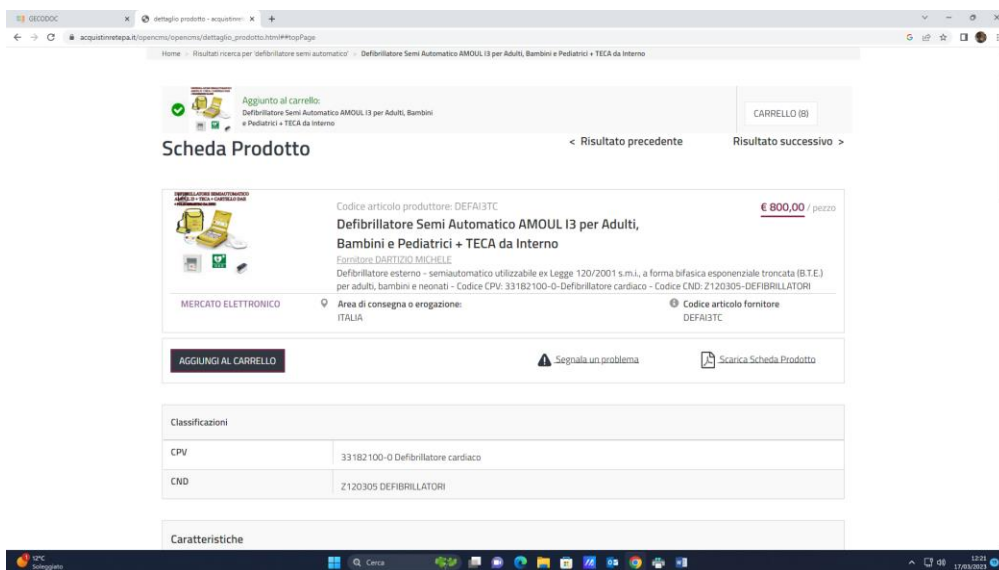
GECODOC
dettaglio prodotto - acquistinre
acquistinretepa.it/opencms/opencms/dettaglio_prodotto.html#topPage

Home > Risultati ricerca per 'defibrillatore semi automatico' > Defibrillatore Semi Automatico AMOUL I3 per Adulti, Bambini e Pediatrici + TECA da Interno

Aggiunto al carrello:
Defibrillatore Semi Automatico AMOUL I3 per Adulti, Bambini e Pediatrici + TECA da Interno

CARRELLO (8)

Scheda Prodotto

< Risultato precedente

Risultato successivo >

DEFIBRILLATORE SEMIAUTOMATICO AMOUL I3 + TECA + CARRELLO DAE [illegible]

Codice articolo produttore: DEFAI3TC

€ 800,00 / pezzo

Defibrillatore Semi Automatico AMOUL I3 per Adulti, Bambini e Pediatrici + TECA da Interno

Fornitore DARTIZIO MICHELE

Defibrillatore esterno - semiautomatico utilizzabile ex Legge 120/2001 s.m.i., a forma bifasica esponenziale troncata (B.T.E.) per adulti, bambini e neonati - Codice CPV: 33182100-0-Defibrillatore cardiaco - Codice CND: Z120305-DEFIBRILLATORI

MERCATO ELETTRONICO

Area di consegna o erogazione:
ITALIA

Codice articolo fornitore
DEFAI3TC

AGGIUNGI AL CARRELLO

Segnala un problema

Scarica Scheda Prodotto

Classificazioni

| CPV | 33182100-0 Defibrillatore cardiaco |
|---|---|
| CND | Z120305 DEFIBRILLATORI |

Caratteristiche

12°C
Soleggiato

Cerca

12:21
17/03/2023